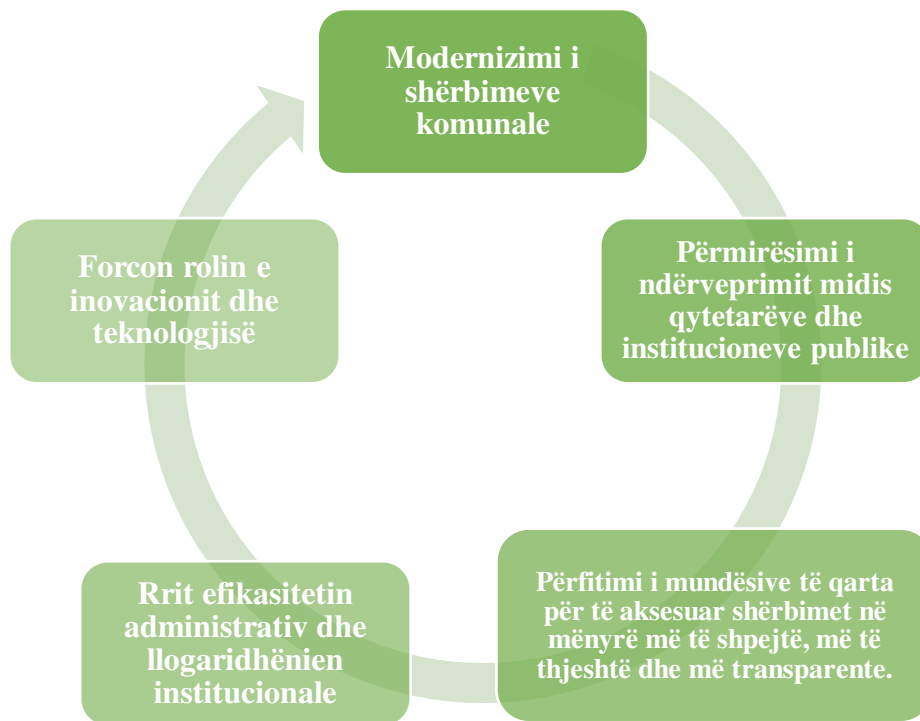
Modernizimi i shërbimeve komunale

Përmirësimi i ndërveprimit midis qytetarëve dhe institucioneve publike

Përfitimi i mundësive të qarta për të aksesuar shërbimet në mënyrë më të shpejtë, më të thjeshtë dhe më transparente.

Rrit efikasitetin administrativ dhe llogaridhënien institucionale

Forcon rolin e inovacionit dhe teknologjisë